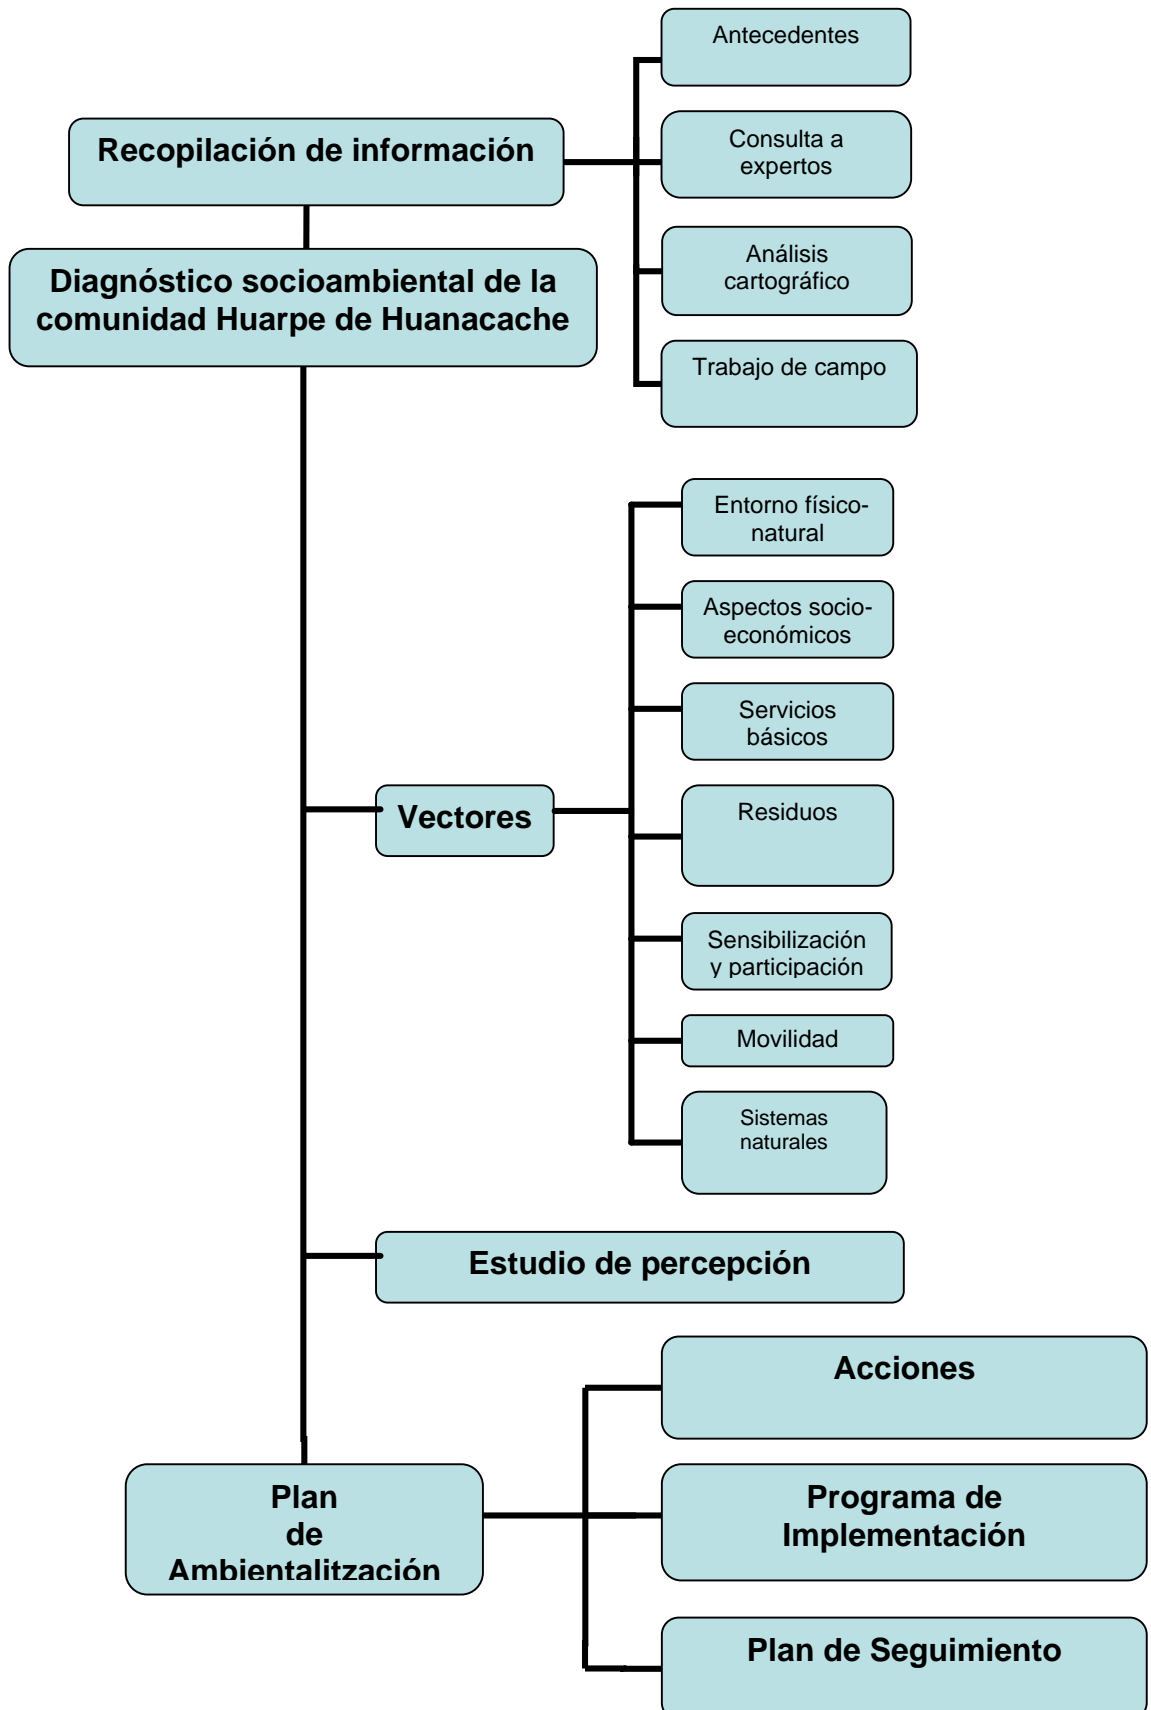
Recopilación de información

Antecedentes

Consulta a expertos

Análisis cartográfico

Trabajo de campo

Diagnóstico socioambiental de la comunidad Huarpe de Huanacache

Vectores

Entorno físico-natural

Aspectos socio-económicos

Servicios básicos

Residuos

Sensibilización y participación

Movilidad

Sistemas naturales

Estudio de percepción

Plan de Ambientalitzación

Acciones

Programa de Implementación

Plan de Seguimiento